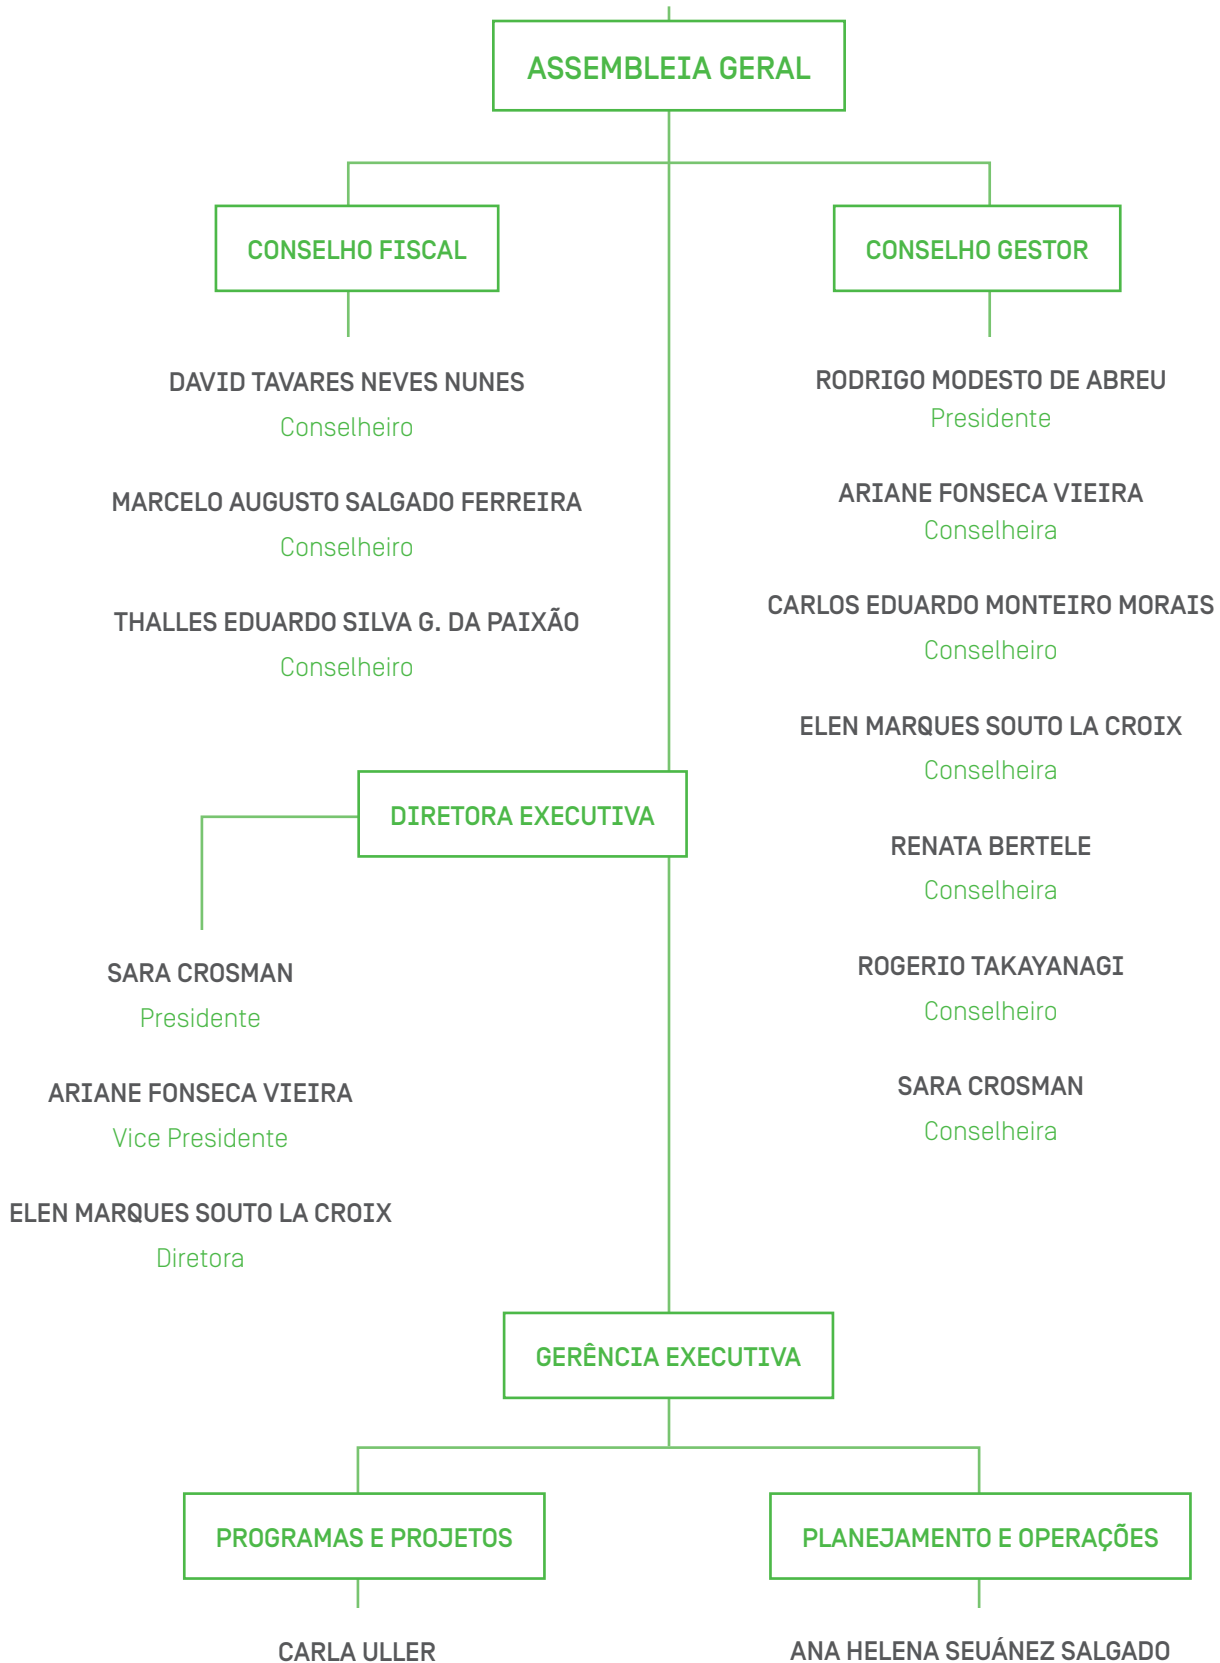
ASSEMBLEIA GERAL

CONSELHO FISCAL

DAVID TAVARES NEVES NUNES
Conselheiro

MARCELO AUGUSTO SALGADO FERREIRA
Conselheiro

THALLES EDUARDO SILVA G. DA PAIXÃO
Conselheiro

CONSELHO GESTOR

RODRIGO MODESTO DE ABREU
Presidente

ARIANE FONSECA VIEIRA
Conselheira

CARLOS EDUARDO MONTEIRO MORAIS
Conselheiro

ELEN MARQUES SOUTO LA CROIX
Conselheira

RENATA BERTELE
Conselheira

ROGERIO TAKAYANAGI
Conselheiro

SARA CROSMAN
Conselheira

DIRETORA EXECUTIVA

SARA CROSMAN
Presidente

ARIANE FONSECA VIEIRA
Vice Presidente

ELEN MARQUES SOUTO LA CROIX
Diretora

GERÊNCIA EXECUTIVA

PROGRAMAS E PROJETOS

CARLA ULLER

PLANEJAMENTO E OPERAÇÕES

ANA HELENA SEUÁNEZ SALGADO